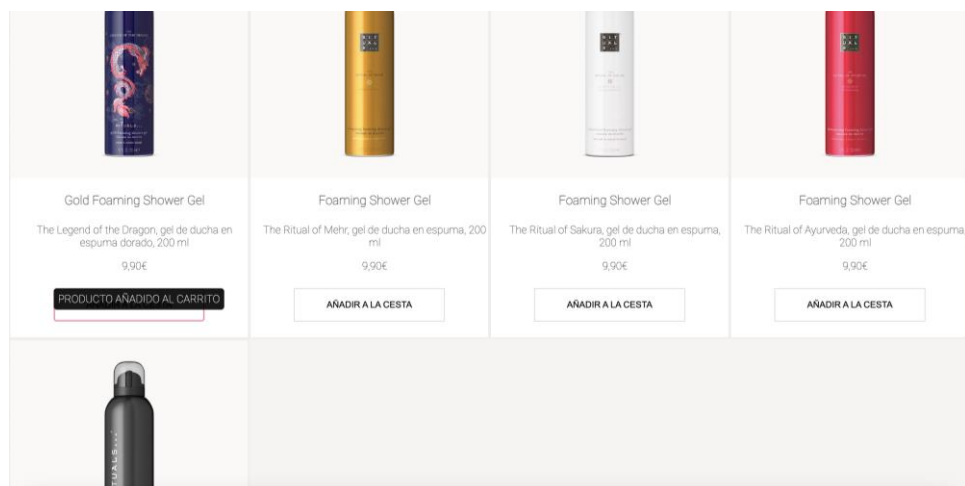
Gold Foaming Shower Gel

The Legend of the Dragon, gel de ducha en espuma dorado, 200 ml

9,90€

PRODUCTO AÑADIDO AL CARRITO

Foaming Shower Gel

The Ritual of Mehr, gel de ducha en espuma, 200 ml

9,90€

AÑADIR A LA CESTA

Foaming Shower Gel

The Ritual of Sakura, gel de ducha en espuma, 200 ml

9,90€

AÑADIR A LA CESTA

Foaming Shower Gel

The Ritual of Ayurveda, gel de ducha en espuma 200 ml

9,90€

AÑADIR A LA CESTA

RITUALS...